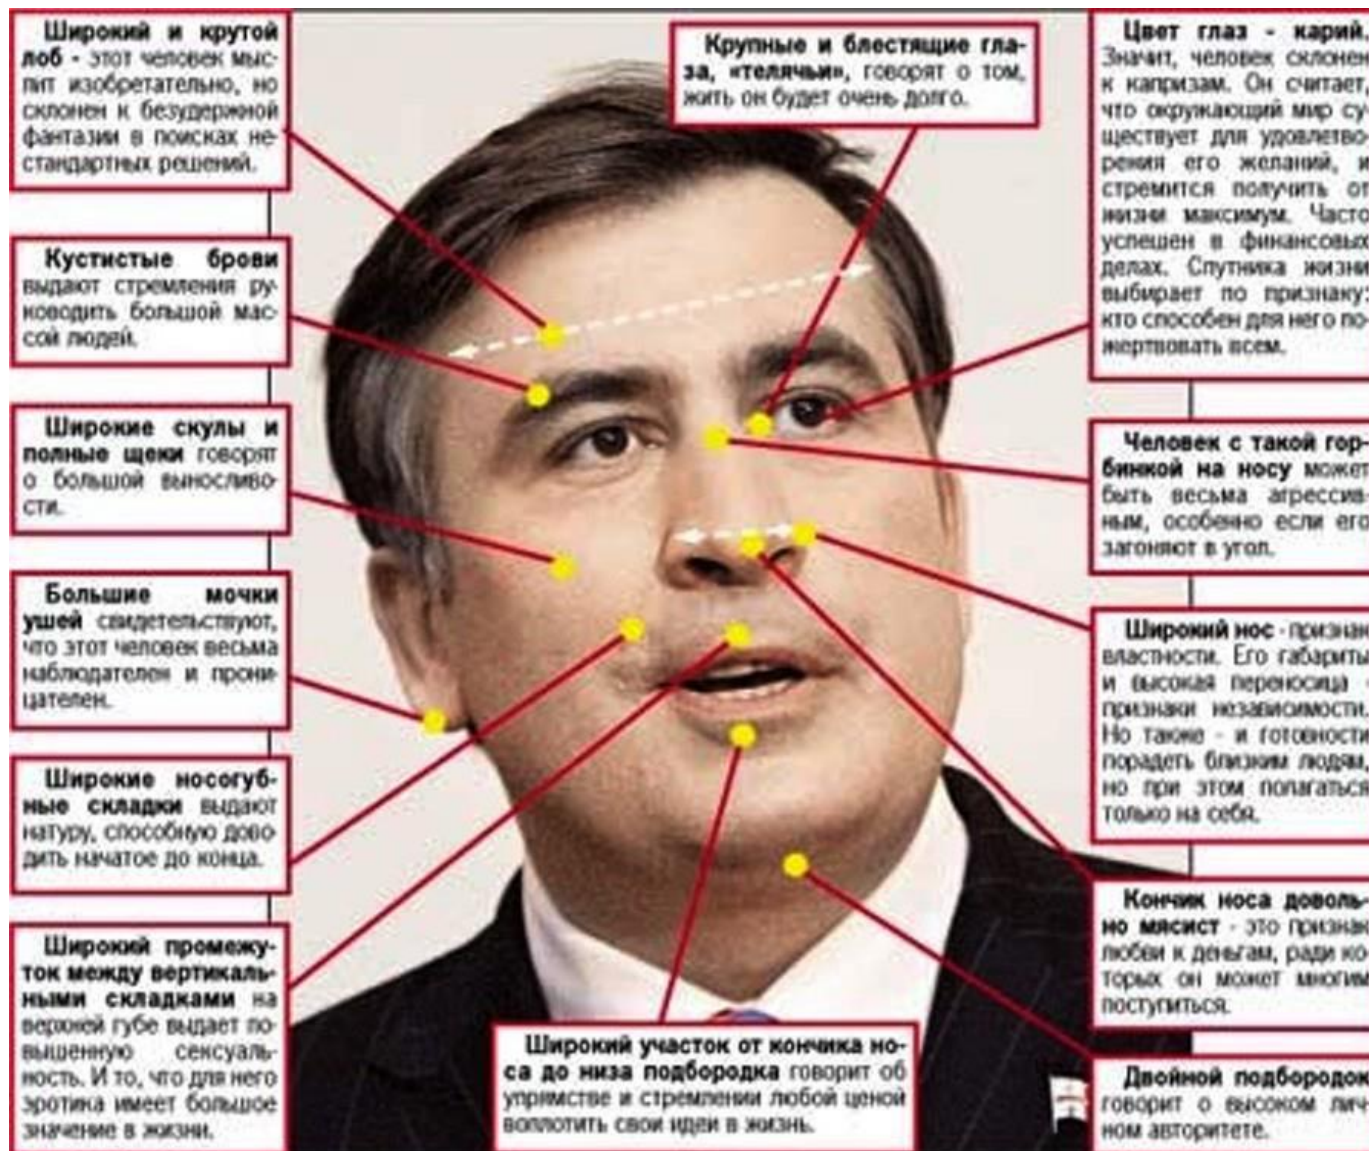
Широкий и крутой лоб - этот человек мыслит изобретательно, но склонен к безудержной фантазии в поисках нестандартных решений.

Кустистые брови выдают стремления руководить большой массой людей.

Широкие скулы и полные щеки говорят о большой выносливости.

Большие мочки ушей свидетельствуют, что этот человек весьма наблюдателен и проницателен.

Широкие носогубные складки выдают натуру, способную доводить начатое до конца.

Широкий промежуток между вертикальными складками на верхней губе выдает повышенную сексуальность. И то, что для него эротика имеет большое значение в жизни.

Крупные и блестящие глаза, «телячьи», говорят о том, жить он будет очень долго.

Широкий участок от кончика носа до низа подбородка говорит об упрямстве и стремлении любой ценой воплотить свои идеи в жизнь.

Цвет глаз - карий. Значит, человек склонен к капризам. Он считает, что окружающий мир существует для удовлетворения его желаний, и стремится получить от жизни максимум. Часто успешен в финансовых делах. Спутника жизни выбирает по признаку: кто способен для него пожертвовать всем.

Человек с такой горбинкой на носу может быть весьма агрессивным, особенно если его загоняют в угол.

Широкий нос - признак властности. Его габариты и высокая переносица - признаки независимости. Но также - и готовности порадеть близким людям, но при этом полагаться только на себя.

Кончик носа довольно мясист - это признак любви к деньгам, ради которых он может многим поступиться.

Двойной подбородок говорит о высоком личном авторитете.